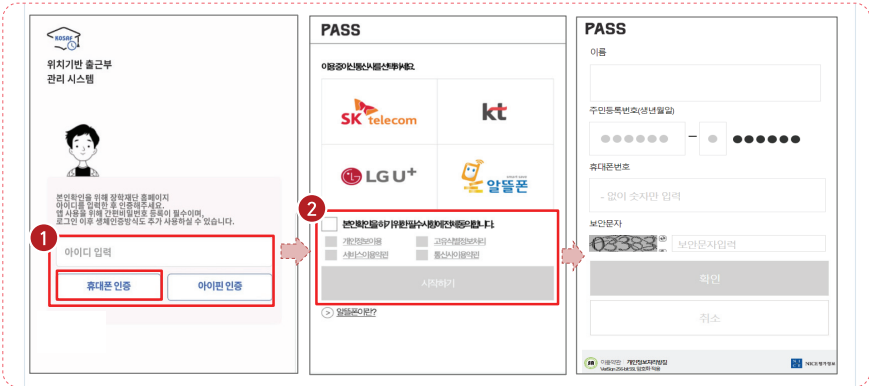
KOSAF

위치기반 출근부 관리 시스템

본인확인을 위해 장학재단 홈페이지 아이디를 입력한 후 인증해주세요. 앱 사용을 위해 간편비밀번호 등록이 필수이며, 로그인 이후 생체인증방식도 추가 사용하실 수 있습니다.

1

아이디 입력

휴대폰 인증

아이핀 인증

PASS

이용중이신 통신사를 선택하세요.

SK telecom

kt

LG U+

알뜰폰

2

본인확인을 위한 필수사항에 전체 동의합니다.

개인정보이용

고유식별정보처리

서비스이용약관

통신사이용약관

시작하기

알뜰폰이란?

PASS

이름

주민등록번호(생년월일)

●●●●●● - ● ●●●●●●

휴대폰번호

- 없이 숫자만 입력

보안문자

033831

보안문자입력

확인

취소

이용약관 개인정보처리방침

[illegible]